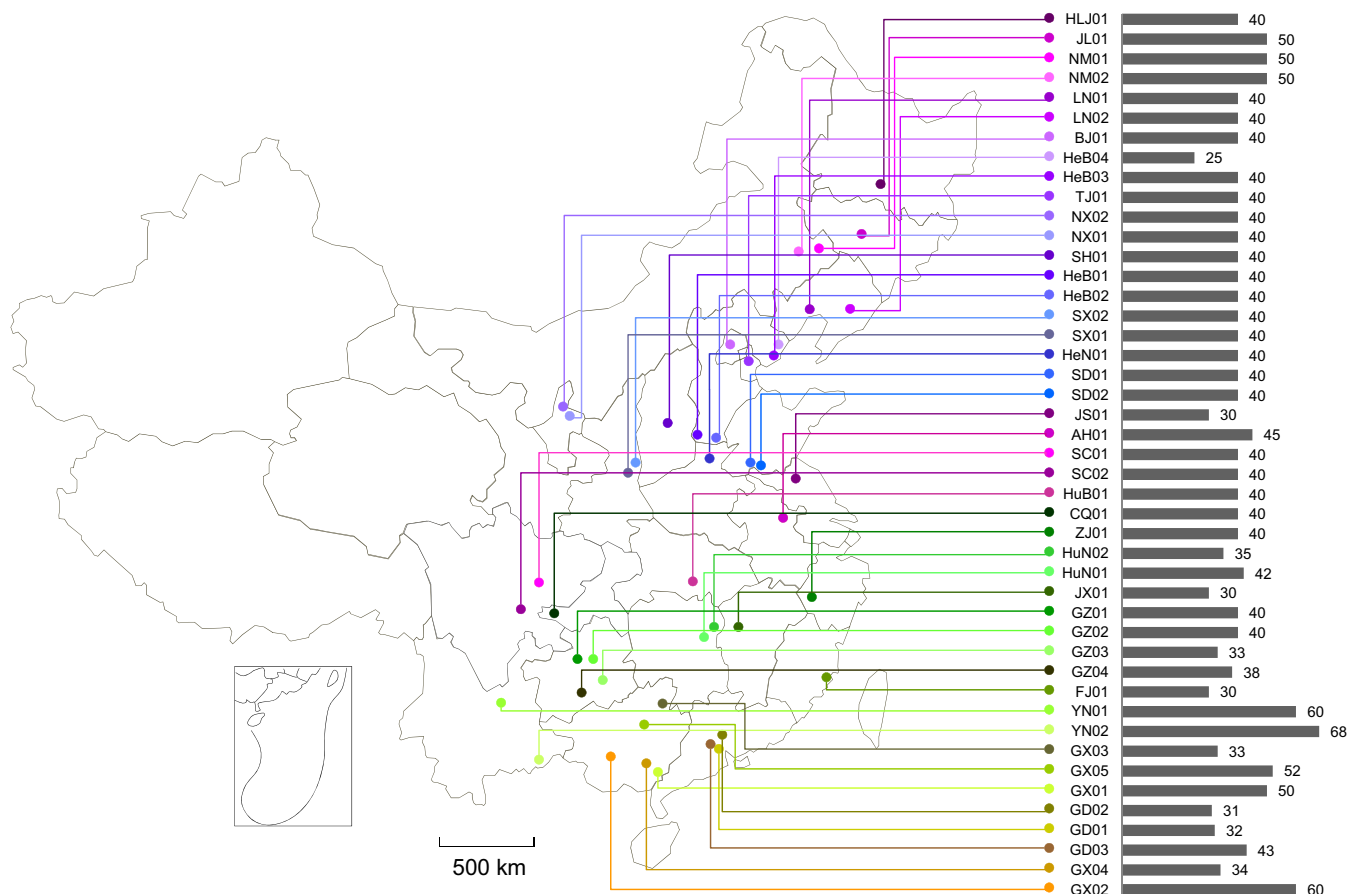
HLJ01 40
JL01 50
NM01 50
NM02 50
LN01 40
LN02 40
BJ01 40
HeB04 25
HeB03 40
TJ01 40
NX02 40
NX01 40
SH01 40
HeB01 40
HeB02 40
SX02 40
SX01 40
HeN01 40
SD01 40
SD02 40
JS01 30
AH01 45
SC01 40
SC02 40
HuB01 40
CQ01 40
ZJ01 40
HuN02 35
HuN01 42
JX01 30
GZ01 40
GZ02 40
GZ03 33
GZ04 38
FJ01 30
YN01 60
YN02 68
GX03 33
GX05 52
GX01 50
GD02 31
GD01 32
GD03 43
GX04 34
GX02 60

500 km